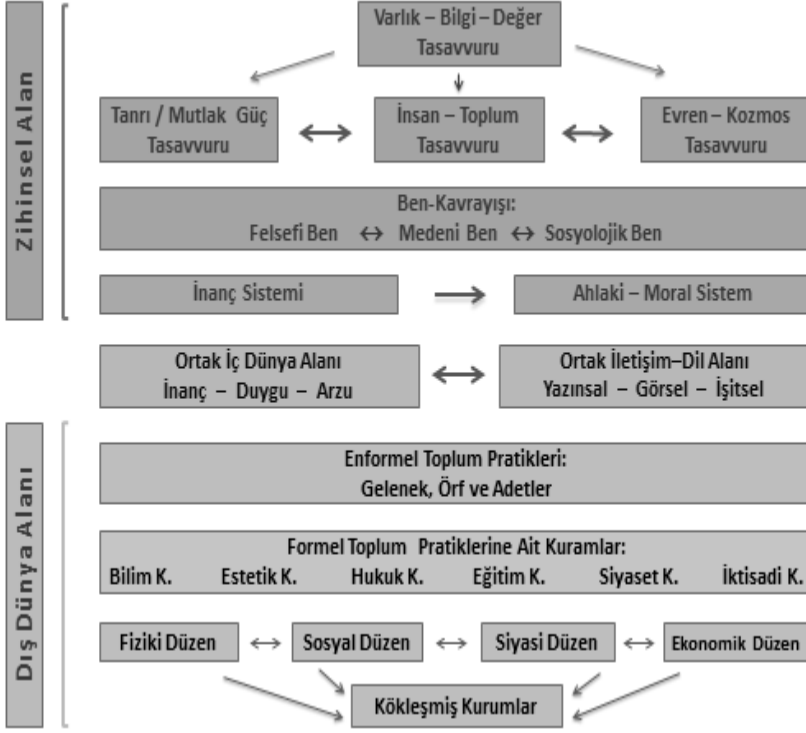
Zihinsel Alan

Varlık – Bilgi – Değer Tasavvuru

Tanrı / Mutlak Güç Tasavvuru ⟷ İnsan – Toplum Tasavvuru ⟷ Evren – Kozmos Tasavvuru

Ben-Kavrayışı:
Felsefi Ben ↔ Medeni Ben ↔ Sosyolojik Ben

İnanç Sistemi ⟶ Ahlaki – Moral Sistem

Ortak İç Dünya Alanı
İnanç – Duygu – Arzu
⟷
Ortak İletişim–Dil Alanı
Yazınsal – Görsel – İşitsel

Dış Dünya Alanı

Enformel Toplum Pratikleri:
Gelenek, Örf ve Adetler

Formel Toplum Pratiklerine Ait Kuramlar:
Bilim K. Estetik K. Hukuk K. Eğitim K. Siyaset K. İktisadi K.

Fiziki Düzen ⟷ Sosyal Düzen ⟷ Siyasi Düzen ⟷ Ekonomik Düzen

Kökleşmiş Kurumlar